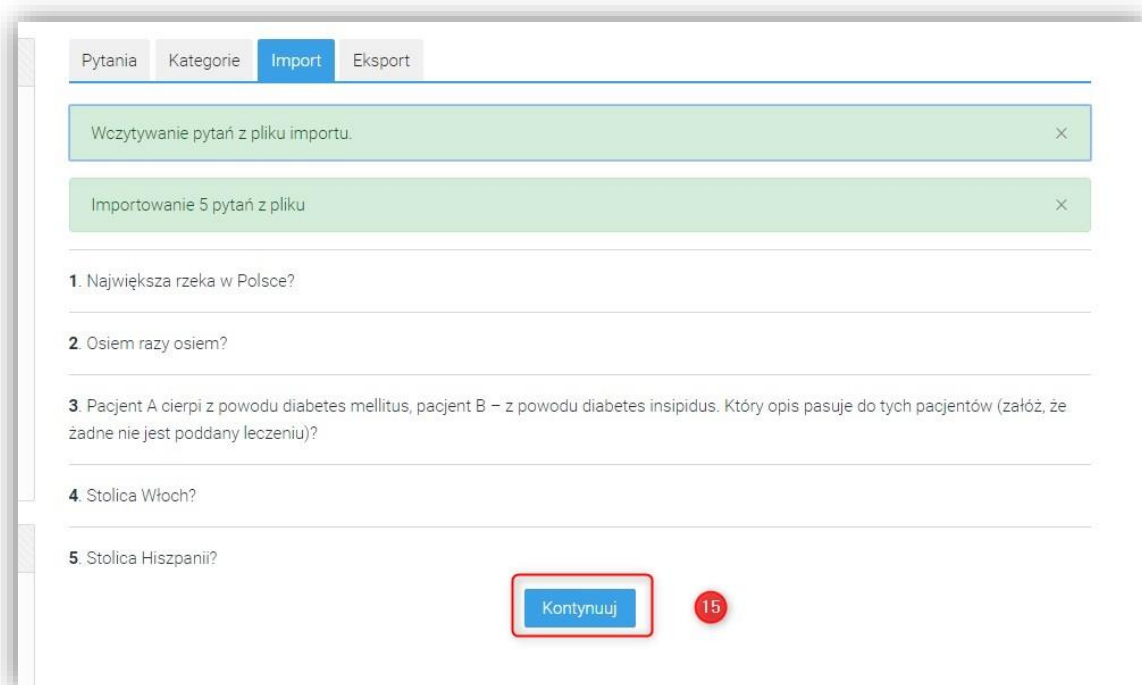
Pytania | Kategorie | Import | Eksport

Wczytywanie pytań z pliku importu. ×

Importowanie 5 pytań z pliku ×

1. Największa rzeka w Polsce?

2. Osiem razy osiem?

3. Pacjent A cierpi z powodu diabetes mellitus, pacjent B – z powodu diabetes insipidus. Który opis pasuje do tych pacjentów (załóż, że żadne nie jest poddany leczeniu)?

4. Stolica Włoch?

5. Stolica Hiszpanii?

Kontynuuj

15